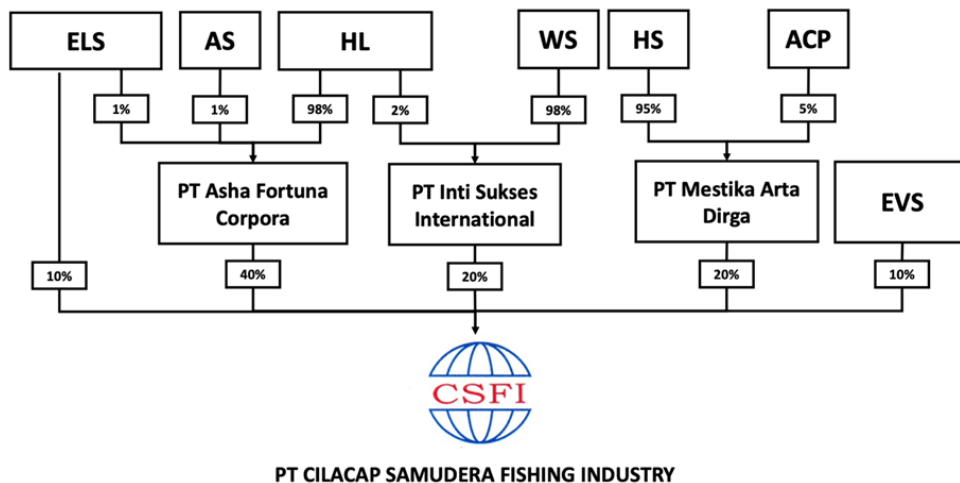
ELS

AS

HL

WS

HS

ACP

1%

1%

98%

2%

98%

95%

5%

PT Asha Fortuna Corpora

PT Inti Sukses International

PT Mestika Arta Dirga

EVS

10%

40%

20%

20%

10%

CSFI

PT CILACAP SAMUDERA FISHING INDUSTRY